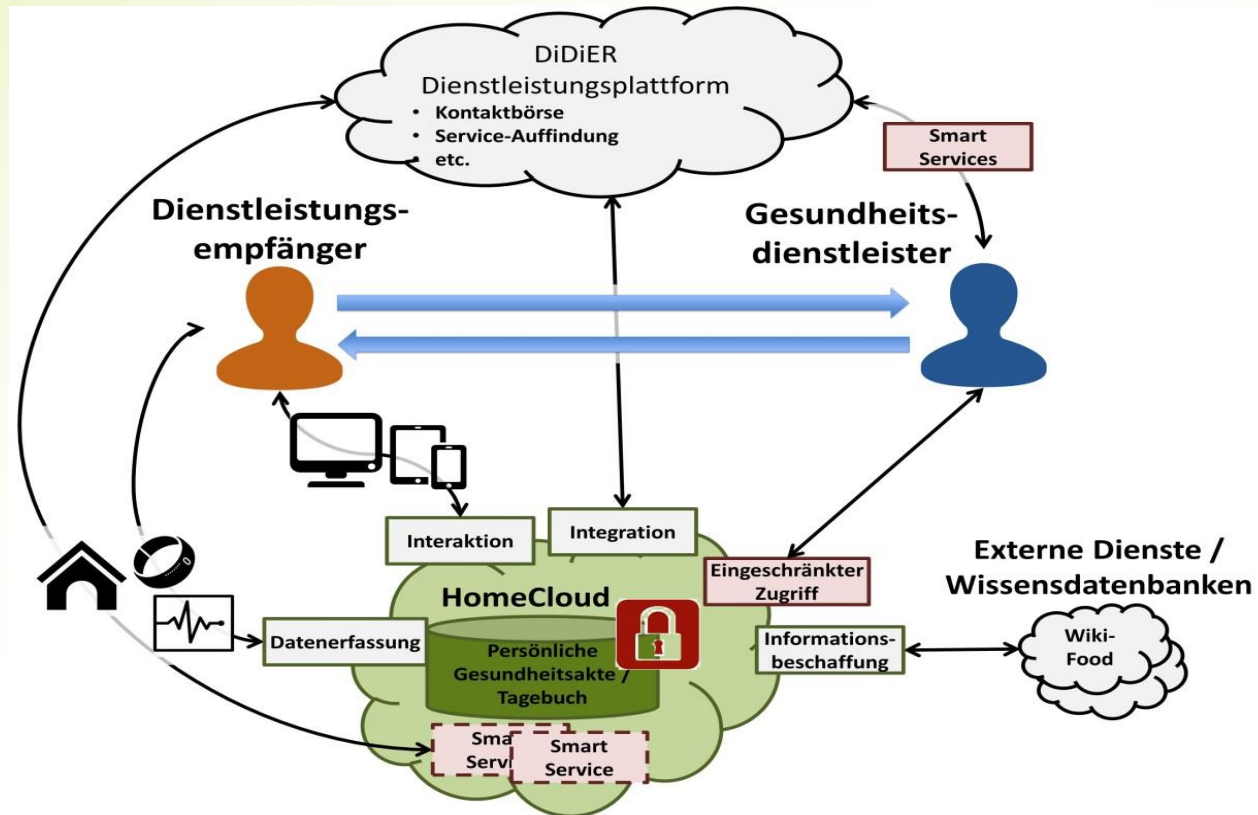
DiDiER
Dienstleistungsplattform
• Kontaktbörse
• Service-Auffindung
• etc.

Smart Services

Dienstleistungsempfänger

Gesundheitsdienstleister

Interaktion

Integration

Eingeschränkter Zugriff

Externe Dienste / Wissensdatenbanken

HomeCloud

Datenerfassung

Persönliche Gesundheitsakte / Tagebuch

Informationsbeschaffung

Wiki-Food

Smar Servi

Smart Service